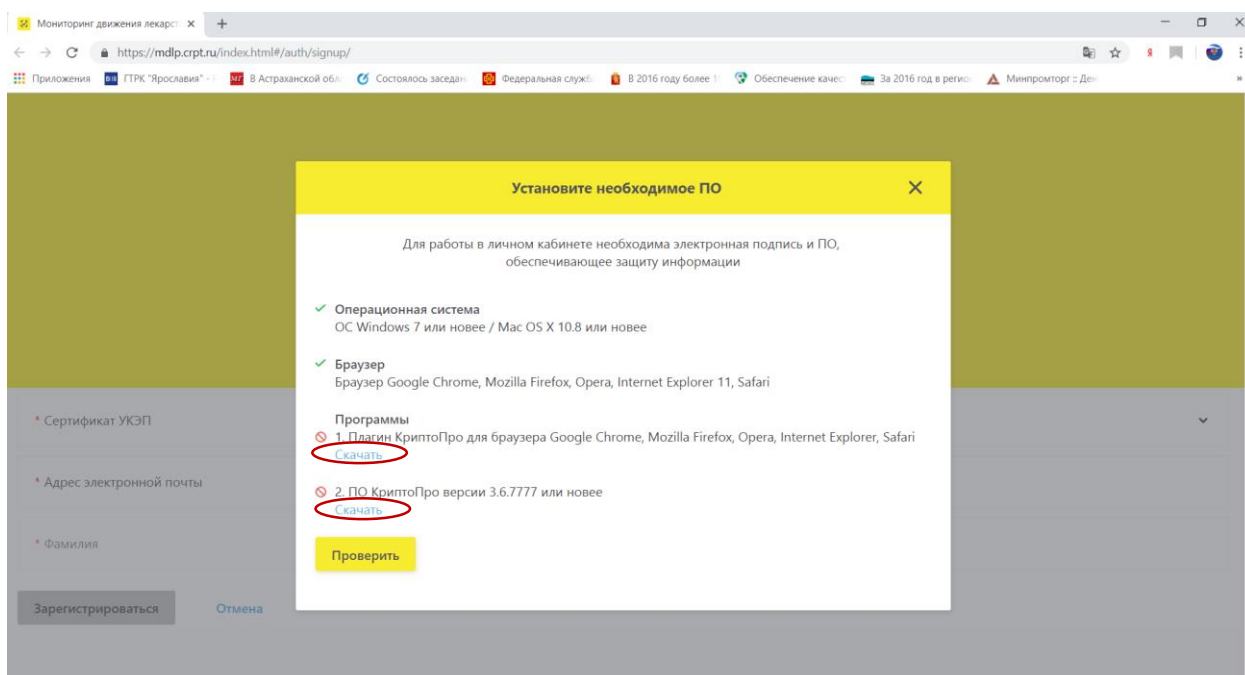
Мониторинг движения лекарст ×

https://mdlp.crpt.ru/index.html#/auth/signup/

Приложения ГТРК "Ярославия" - В Астраханской обл Состоялось заседан Федеральная служб В 2016 году более 1 Обеспечение качес За 2016 год в регио Минпромторг :: Де

Установите необходимое ПО

Для работы в личном кабинете необходима электронная подпись и ПО, обеспечивающее защиту информации

Операционная система
ОС Windows 7 или новее / Mac OS X 10.8 или новее

Браузер
Браузер Google Chrome, Mozilla Firefox, Opera, Internet Explorer 11, Safari

Программы
1. Плагин КриптоПро для браузера Google Chrome, Mozilla Firefox, Opera, Internet Explorer, Safari
Скачать

2. ПО КриптоПро версии 3.6.7777 или новее
Скачать

Проверить

* Сертификат УКЭП

* Адрес электронной почты

* Фамилия

Зарегистрироваться

Отмена